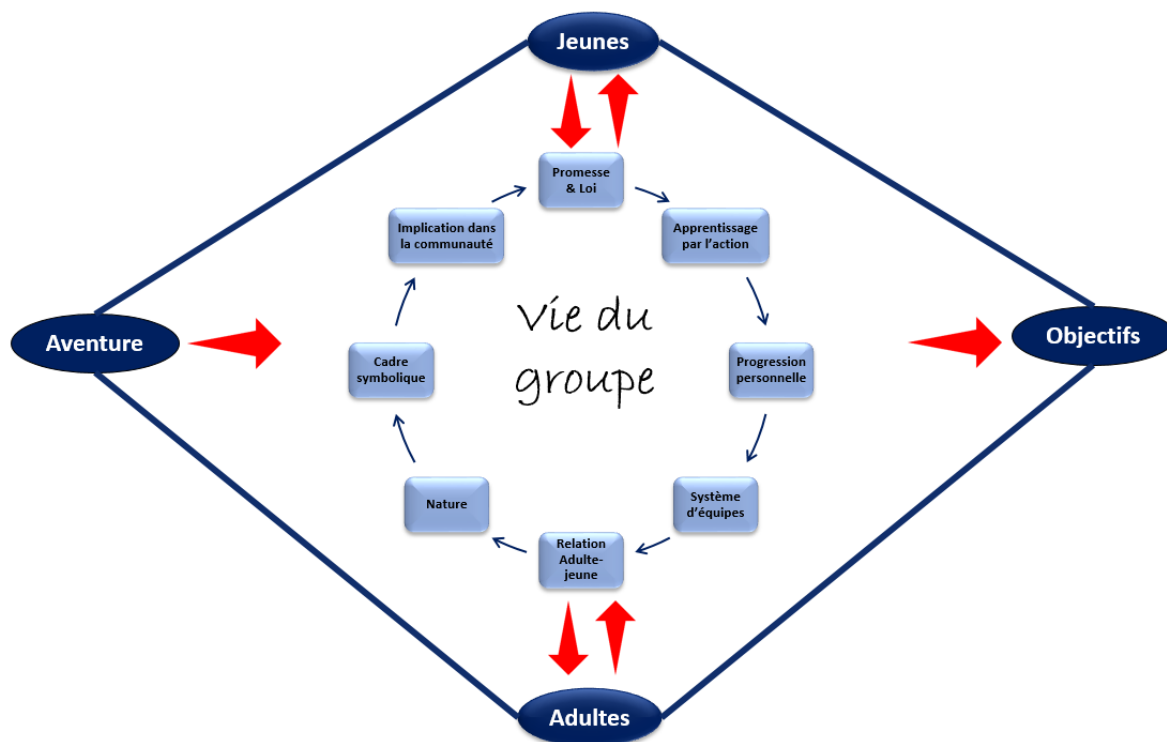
Jeunes

Promesse & Loi

Implication dans la communauté

Apprentissage par l'action

Aventure

Vie du groupe

Objectifs

Cadre symbolique

Progression personnelle

Nature

Système d'équipes

Relation Adulte-jeune

Adultes